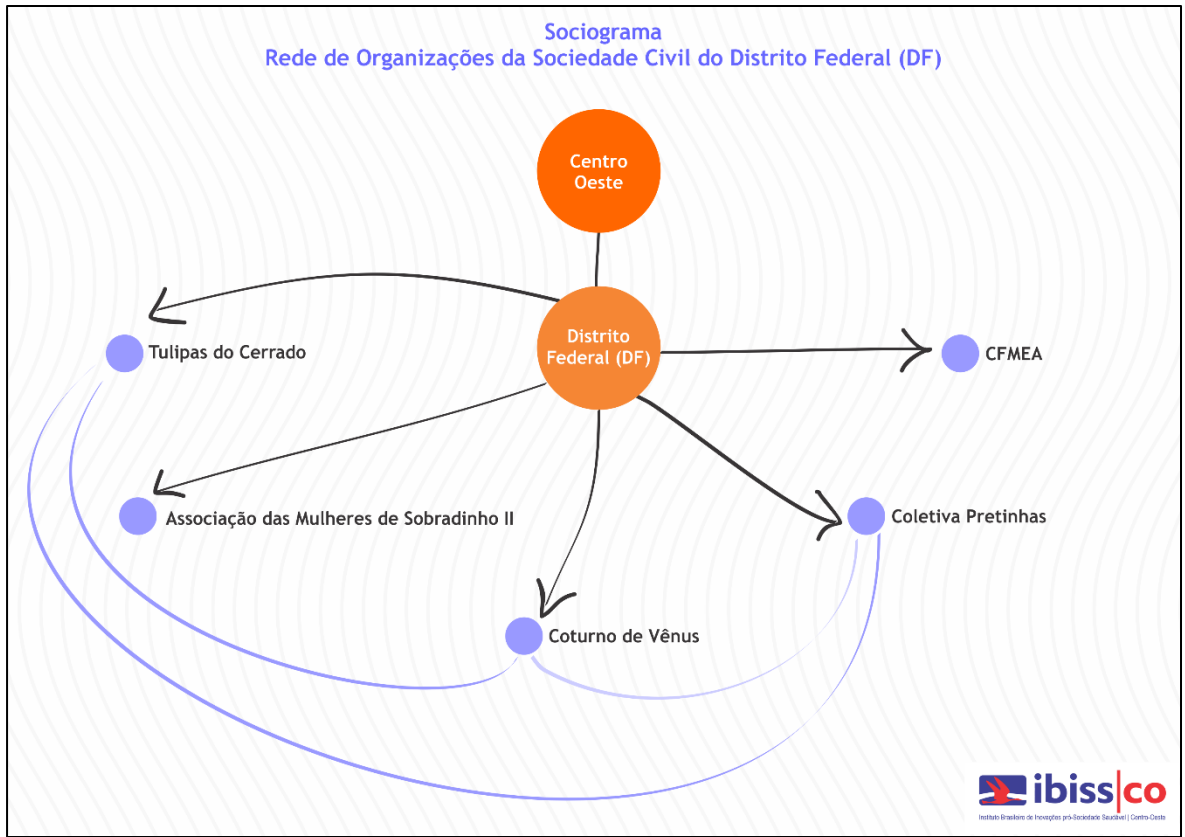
Sociograma
Rede de Organizações da Sociedade Civil do Distrito Federal (DF)

Centro Oeste

Distrito Federal (DF)

Tulipas do Cerrado

CFMEA

Associação das Mulheres de Sobradinho II

Coletiva Pretinhas

Coturno de Vênus

ibiss|co
Instituto Brasileiro de Inovações pró-Sociedade Saudável | Centro-Oeste